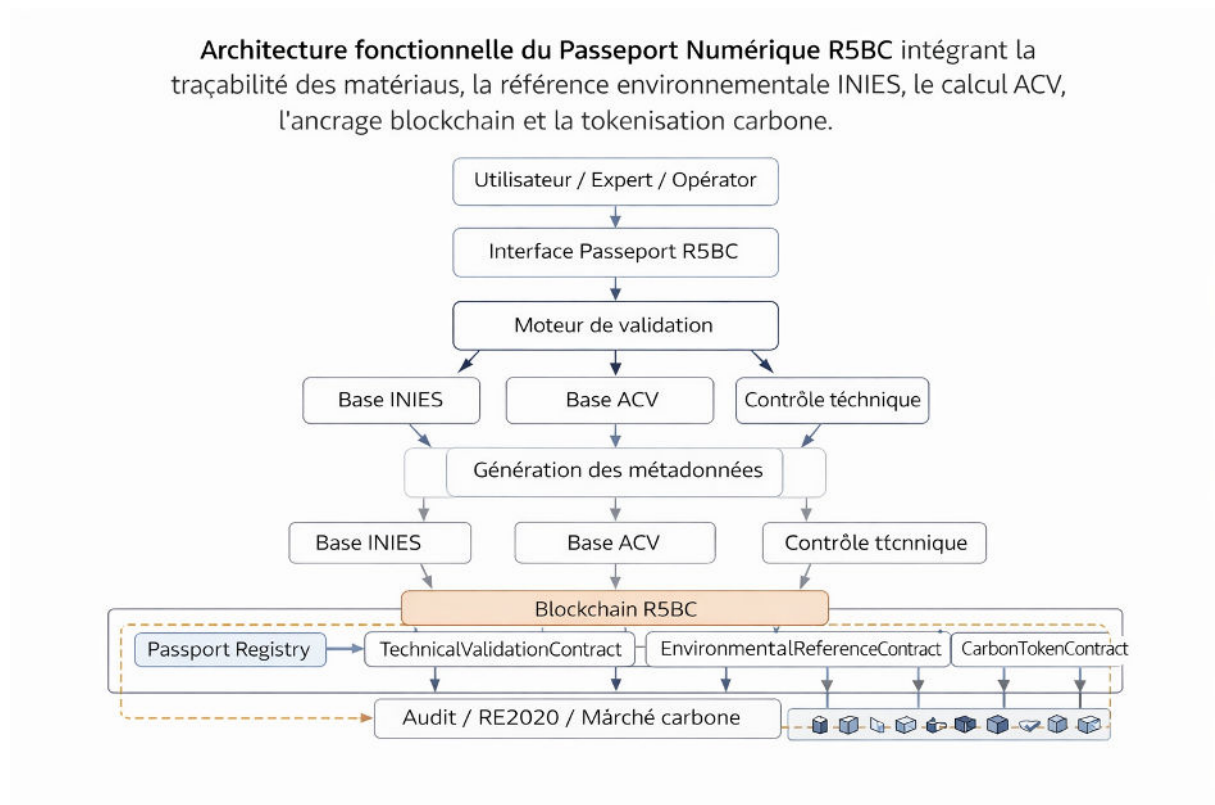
**Architecture fonctionnelle du Passeport Numérique R5BC** intégrant la traçabilité des matériaus, la référence environnementale INIES, le calcul ACV, l'ancrage blockchain et la tokenisation carbone.

Utilisateur / Expert / Opérator

Interface Passeport R5BC

Moteur de validation

Base INIES

Base ACV

Contrôle téchnique

Génération des métadonnées

Base INIES

Base ACV

Contrôle ttcnnique

Blockchain R5BC

Passport Registry

TechnicalValidationContract

EnvironmentalReferenceContract

CarbonTokenContract

Audit / RE2020 / Märché carbone